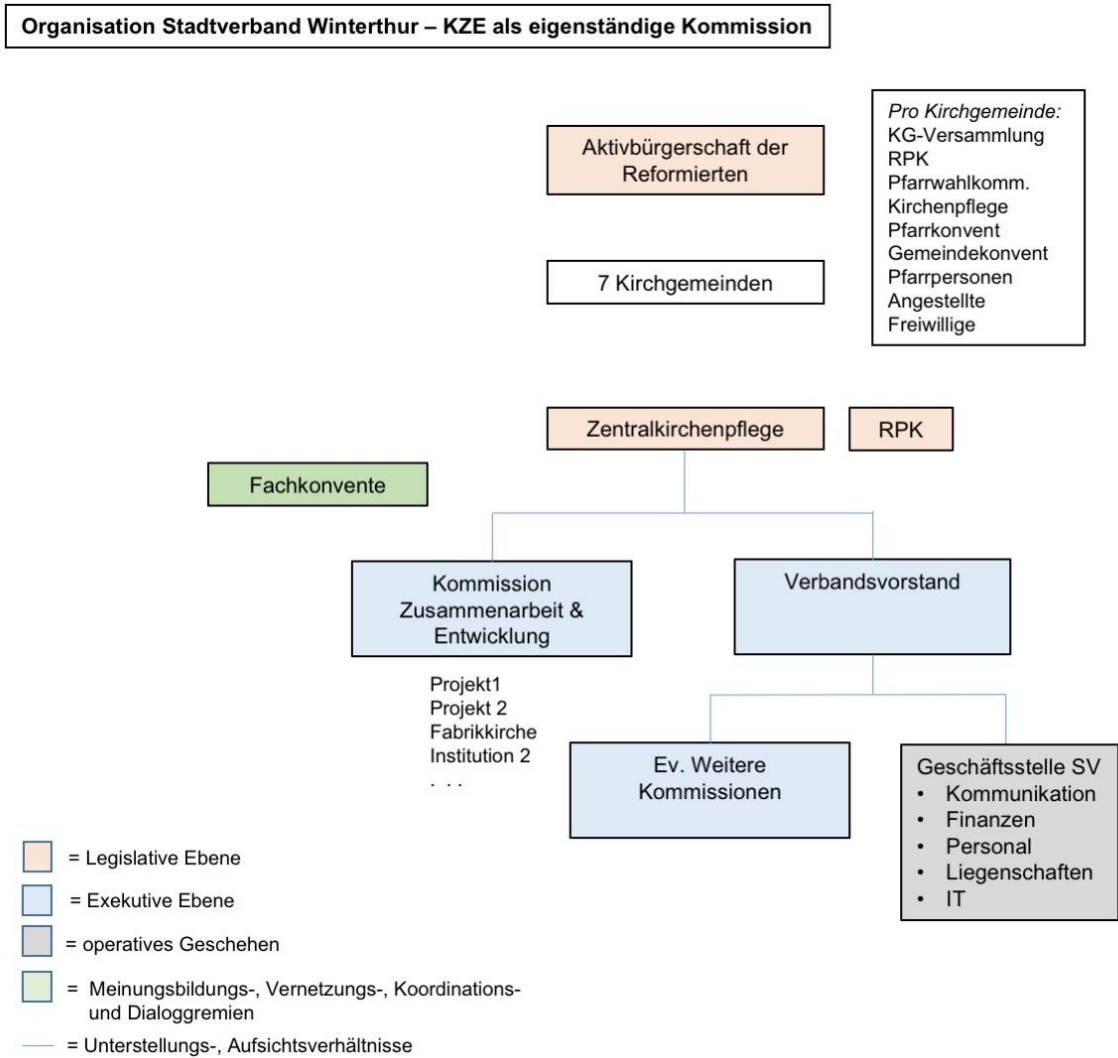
Organisation Stadtverband Winterthur – KZE als eigenständige Kommission

Aktivbürgerschaft der Reformierten

Pro Kirchgemeinde:
KG-Versammlung
RPK
Pfarrwahlkomm.
Kirchenpflege
Pfarrkonvent
Gemeindekonvent
Pfarrpersonen
Angestellte
Freiwillige

7 Kirchgemeinden

Zentralkirchenpflege

RPK

Fachkonvente

Kommission Zusammenarbeit & Entwicklung

Verbandsvorstand

Projekt1
Projekt 2
Fabrikkirche
Institution 2
. . .

Ev. Weitere Kommissionen

Geschäftsstelle SV
• Kommunikation
• Finanzen
• Personal
• Liegenschaften
• IT

= Legislative Ebene

= Exekutive Ebene

= operatives Geschehen

= Meinungsbildungs-, Vernetzungs-, Koordinations- und Dialoggremien

= Unterstellungs-, Aufsichtsverhältnisse